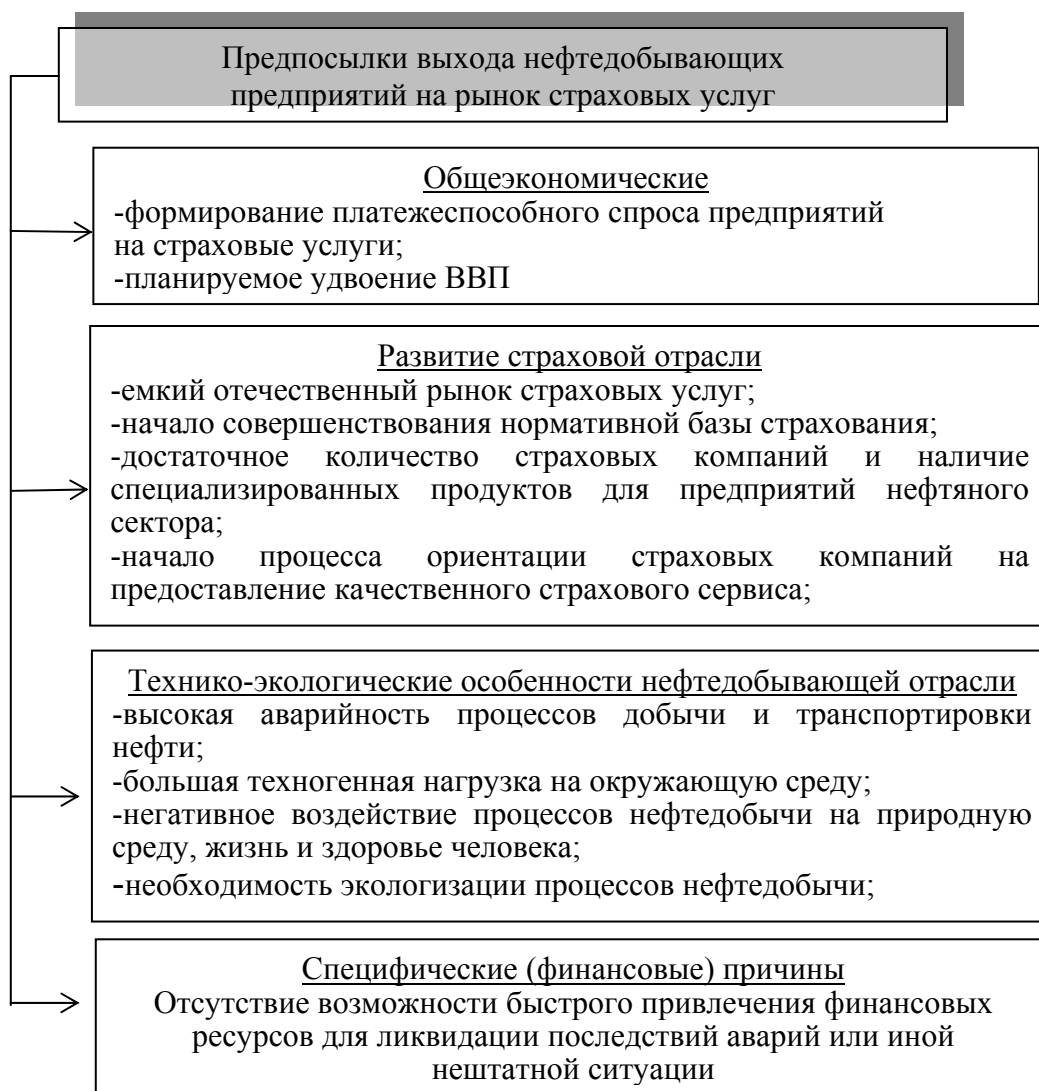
Предпосылки выхода нефтедобывающих предприятий на рынок страховых услуг

Общеэкономические
-формирование платежеспособного спроса предприятий на страховые услуги;
-планируемое удвоение ВВП

Развитие страховой отрасли
-емкий отечественный рынок страховых услуг;
-начало совершенствования нормативной базы страхования;
-достаточное количество страховых компаний и наличие специализированных продуктов для предприятий нефтяного сектора;
-начало процесса ориентации страховых компаний на предоставление качественного страхового сервиса;

Технико-экологические особенности нефтедобывающей отрасли
-высокая аварийность процессов добычи и транспортировки нефти;
-большая техногенная нагрузка на окружающую среду;
-негативное воздействие процессов нефтедобычи на природную среду, жизнь и здоровье человека;
-необходимость экологизации процессов нефтедобычи;

Специфические (финансовые) причины
Отсутствие возможности быстрого привлечения финансовых ресурсов для ликвидации последствий аварий или иной нештатной ситуации